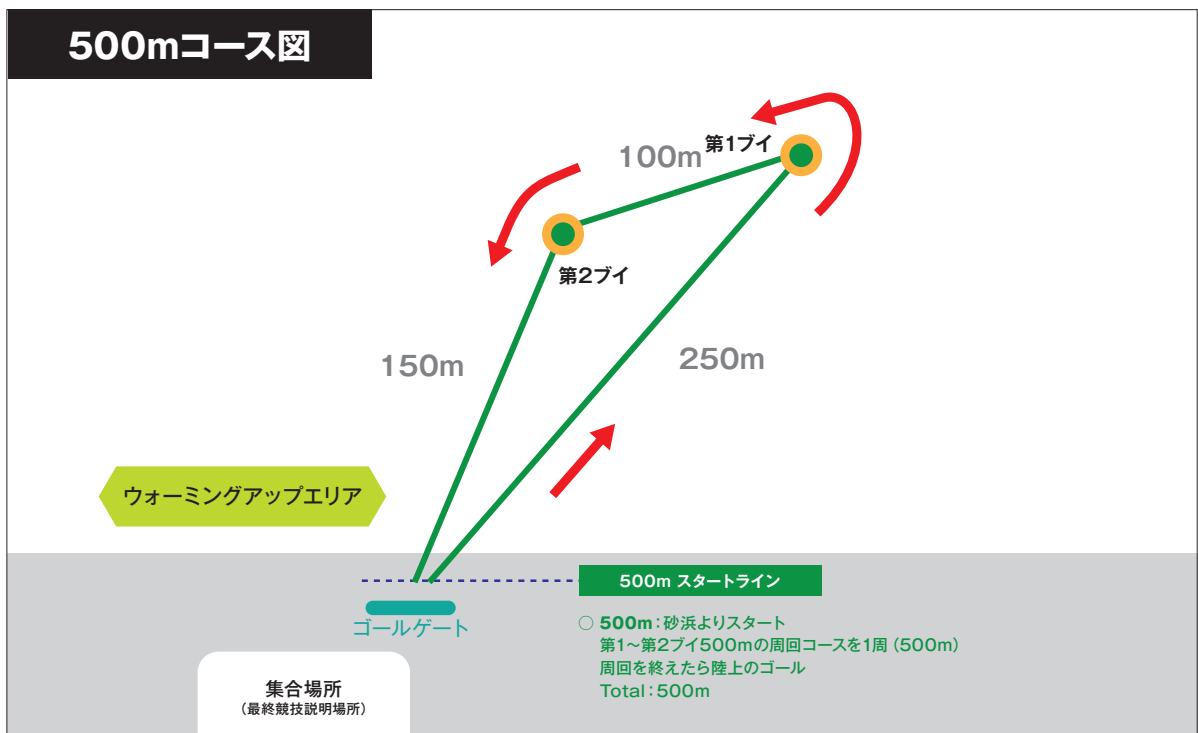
500mコース図

100m
第1ブイ

第2ブイ

150m

250m

ウォーミングアップエリア

500m スタートライン

ゴールゲート

○ 500m：砂浜よりスタート
第1～第2ブイ500mの周回コースを1周（500m）
周回を終えたら陸上のゴール
Total：500m

集合場所
（最終競技説明場所）